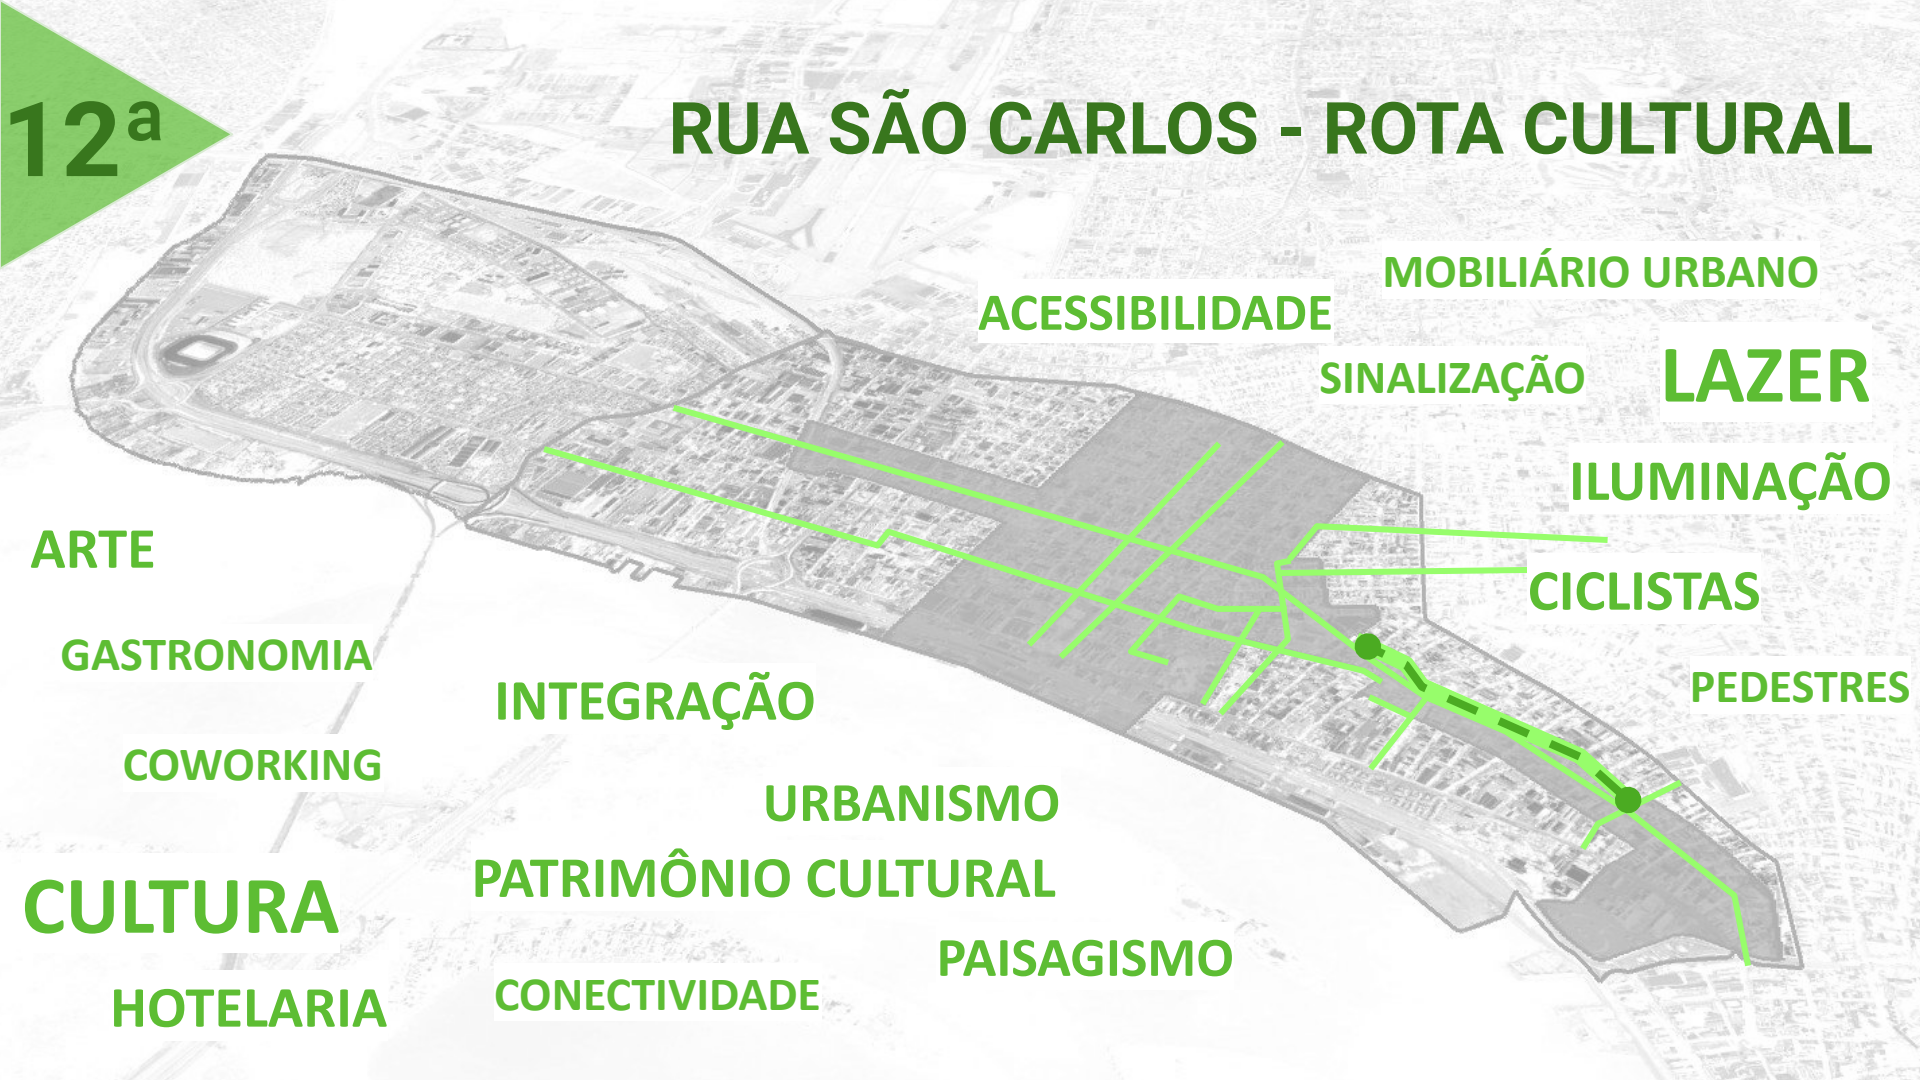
12ª

RUA SÃO CARLOS - ROTA CULTURAL

MOBILIÁRIO URBANO

ACESSIBILIDADE

SINALIZAÇÃO

LAZER

ILUMINAÇÃO

ARTE

CICLISTAS

GASTRONOMIA

INTEGRAÇÃO

PEDESTRES

COWORKING

URBANISMO

PATRIMÔNIO CULTURAL

CULTURA

PAISAGISMO

HOTELARIA

CONECTIVIDADE